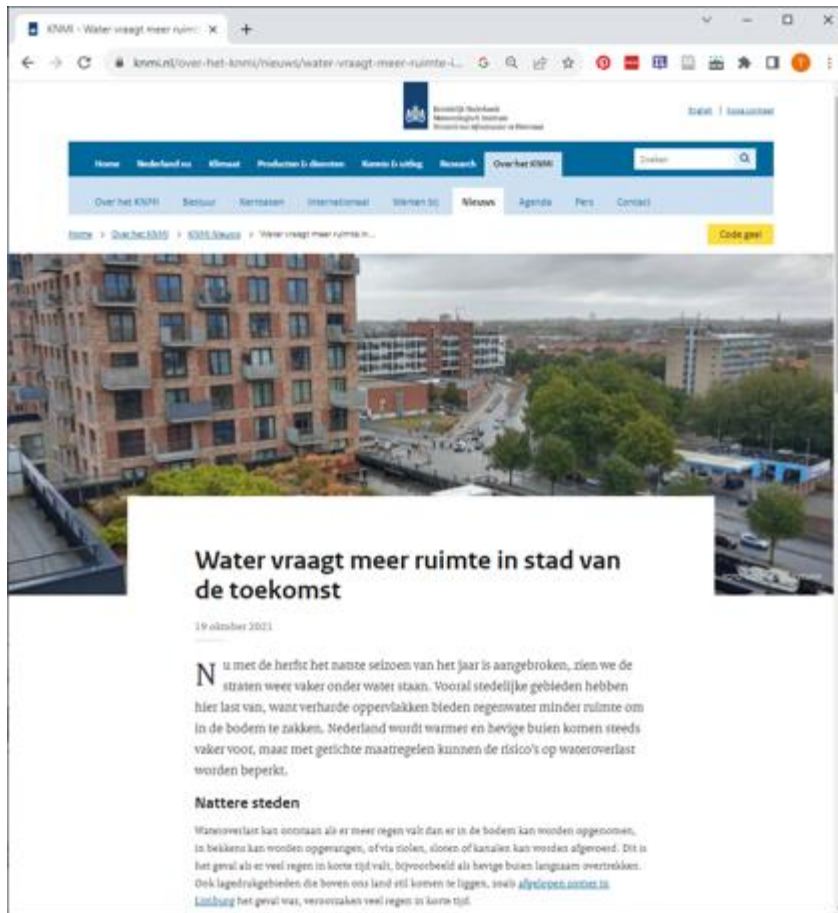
KNMI - Water vraagt meer ruimte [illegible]

knmi.nl/over-het-knmi/nieuws/water-vraagt-meer-ruimte-i...

Koninklijk Nederlands Meteorologisch Instituut Ministerie van Infrastructuur en Waterstaat

English | Toegankelijk

Home | Nederland nu | Klimaat | Producten & diensten | Kennis & uitleg | Research | Over het KNMI

Zoeken

Over het KNMI | Bestuur | Kerntaken | Internationaal | Werken bij | Nieuws | Agenda | Pers | Contact

Home > Over het KNMI > KNMI Nieuws > Water vraagt meer ruimte in...

Code geel

Water vraagt meer ruimte in stad van de toekomst

19 oktober 2021

Nu met de herfst het natste seizoen van het jaar is aangebroken, zien we de straten weer vaker onder water staan. Vooral stedelijke gebieden hebben hier last van, want verharde oppervlakken bieden regenwater minder ruimte om in de bodem te zakken. Nederland wordt warmer en hevige buien komen steeds vaker voor, maar met gerichte maatregelen kunnen de risico's op wateroverlast worden beperkt.

Nattere steden

Wateroverlast kan ontstaan als er meer regen valt dan er in de bodem kan worden opgenomen, in bekkens kan worden opgevangen, of via riolen, sloten of kanalen kan worden afgevoerd. Dit is het geval als er veel regen in korte tijd valt, bijvoorbeeld als hevige buien langzaam overtrekken. Ook lagedrukgebieden die boven ons land stil komen te liggen, zoals afgelopen zomer in Limburg het geval was, veroorzaken veel regen in korte tijd.